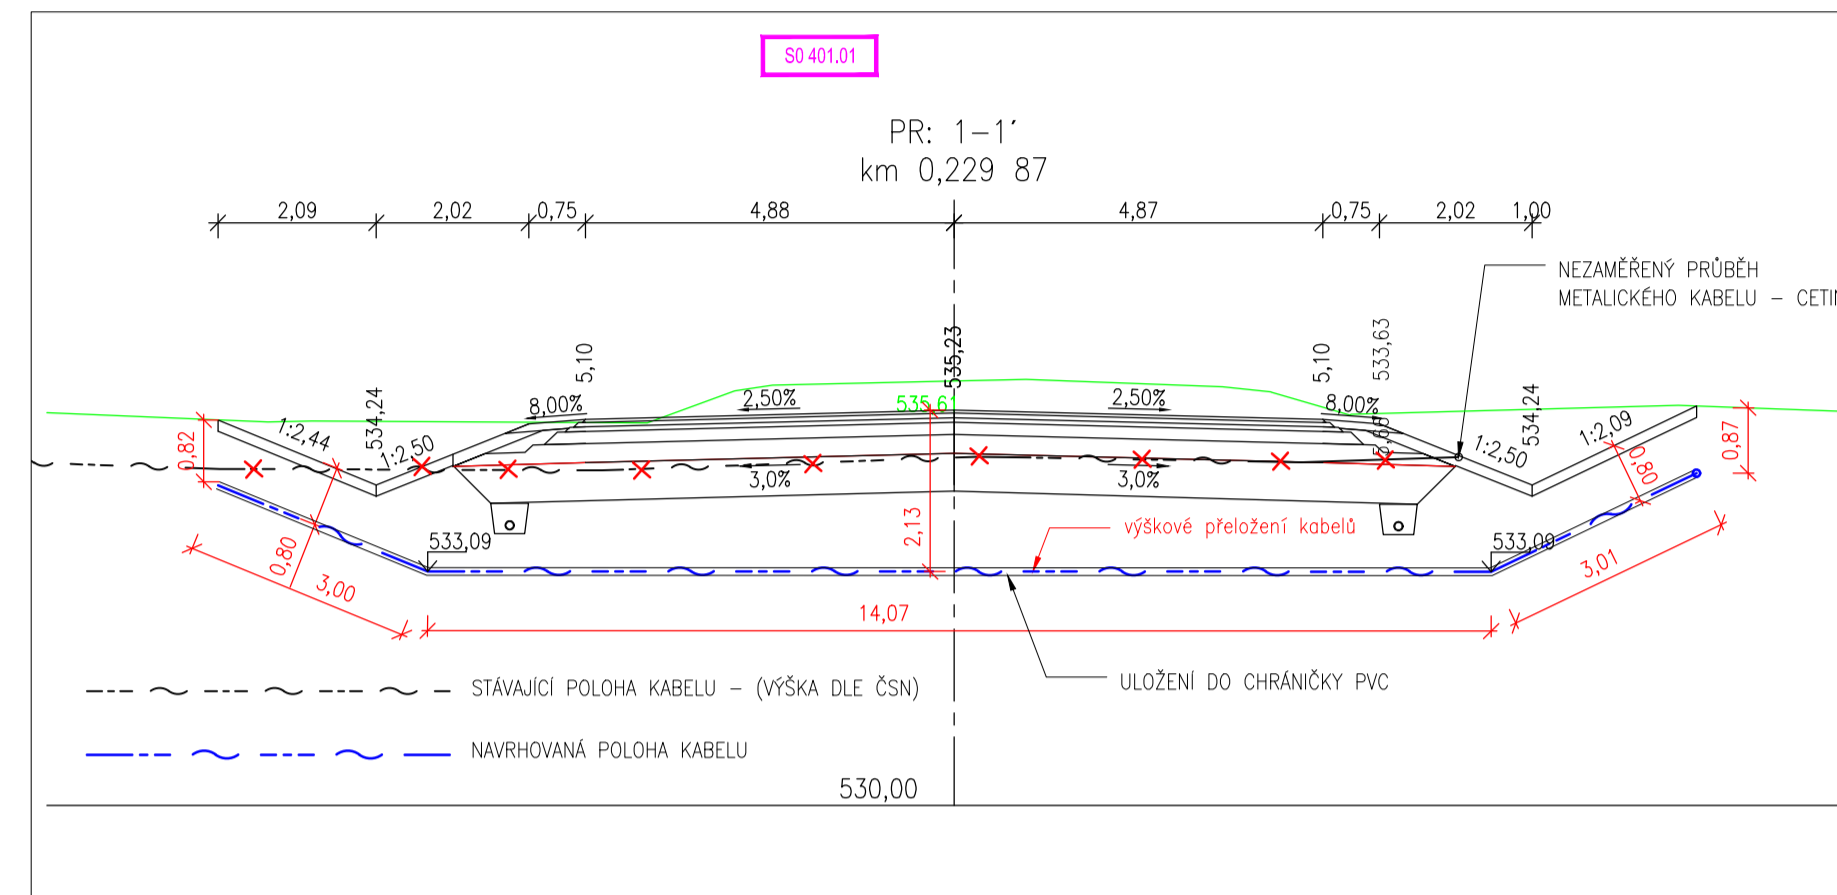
SO 401.01

PR: 1–1´
km 0,229 87

2,09 2,02 0,75 4,88 4,87 0,75 2,02 1,00

NEZAMĚŘENÝ PRŮBĚH METALICKÉHO KABELU – CETI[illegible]

5,10 534,24 535,23 5,10 533,63 534,24

8,00% 2,50% 535,61 2,50% 8,00%

1:2,44 1:2,50 1:2,50 1:2,09

0,82 0,87 0,80 0,68

3,0% 3,0%

533,09 2,13 533,09

výškové přeložení kabelů

0,80 3,00 3,01 14,07

STÁVAJÍCÍ POLOHA KABELU – (VÝŠKA DLE ČSN)

ULOŽENÍ DO CHRÁNIČKY PVC

NAVRHOVANÁ POLOHA KABELU

530,00